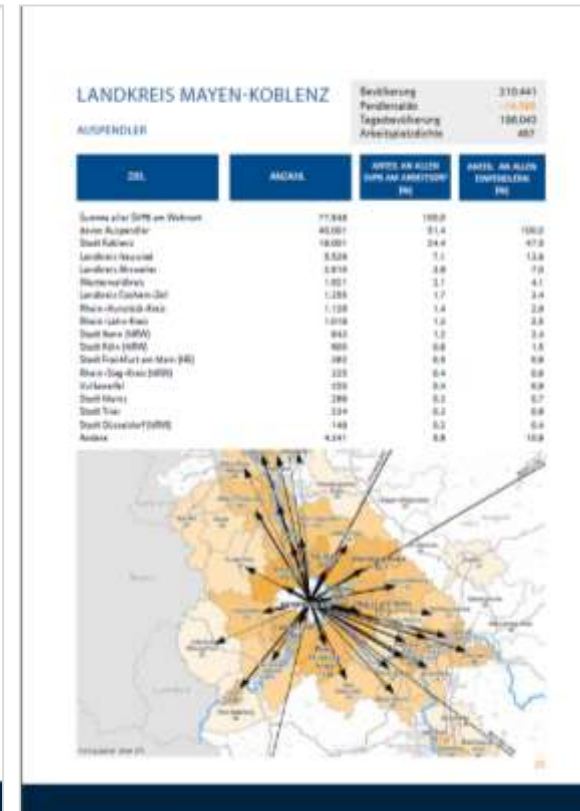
LANDKREIS MAYEN-KOBLENZ

AUSPENDLER

| Bevölkerung | 210.441 |
|---|---|
| Pendlersaldo | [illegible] |
| Tagesbevölkerung | 188.043 |
| Arbeitsplatzdichte | 487 |

| ZIEL | ANZAHL | ANTEIL AN ALLEN SVPB AM ARBEITSORT (IN %) | ANTEIL AN ALLEN EINPENDLERN (IN %) |
|---|---|---|---|
| Summe aller SVPB am Wohnort | 77.848 | 100,0 | |
| davon Auspendler | 40.061 | 51,4 | 100,0 |
| Stadt Koblenz | 19.001 | 24,4 | 47,5 |
| Landkreis Neuwied | 5.528 | 7,1 | 13,8 |
| Landkreis Ahrweiler | 2.819 | 3,6 | 7,0 |
| Westerwaldkreis | 1.651 | 2,1 | 4,1 |
| Landkreis Cochem-Zell | 1.285 | 1,7 | 3,4 |
| Rhein-Hunsrück-Kreis | 1.108 | 1,4 | 2,8 |
| Rhein-Lahn-Kreis | 1.018 | 1,3 | 2,5 |
| Stadt Bonn (NRW) | 943 | 1,2 | 2,4 |
| Stadt Köln (NRW) | 600 | 0,8 | 1,5 |
| Stadt Frankfurt am Main (HE) | 383 | 0,5 | 0,9 |
| Rhein-Sieg-Kreis (NRW) | 325 | 0,4 | 0,8 |
| Vulkaneifel | 330 | 0,4 | 0,8 |
| Stadt Mainz | 286 | 0,3 | 0,7 |
| Stadt Trier | 234 | 0,3 | 0,6 |
| Stadt Düsseldorf (NRW) | 148 | 0,2 | 0,4 |
| Andere | 4.341 | 5,6 | 10,8 |

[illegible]

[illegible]